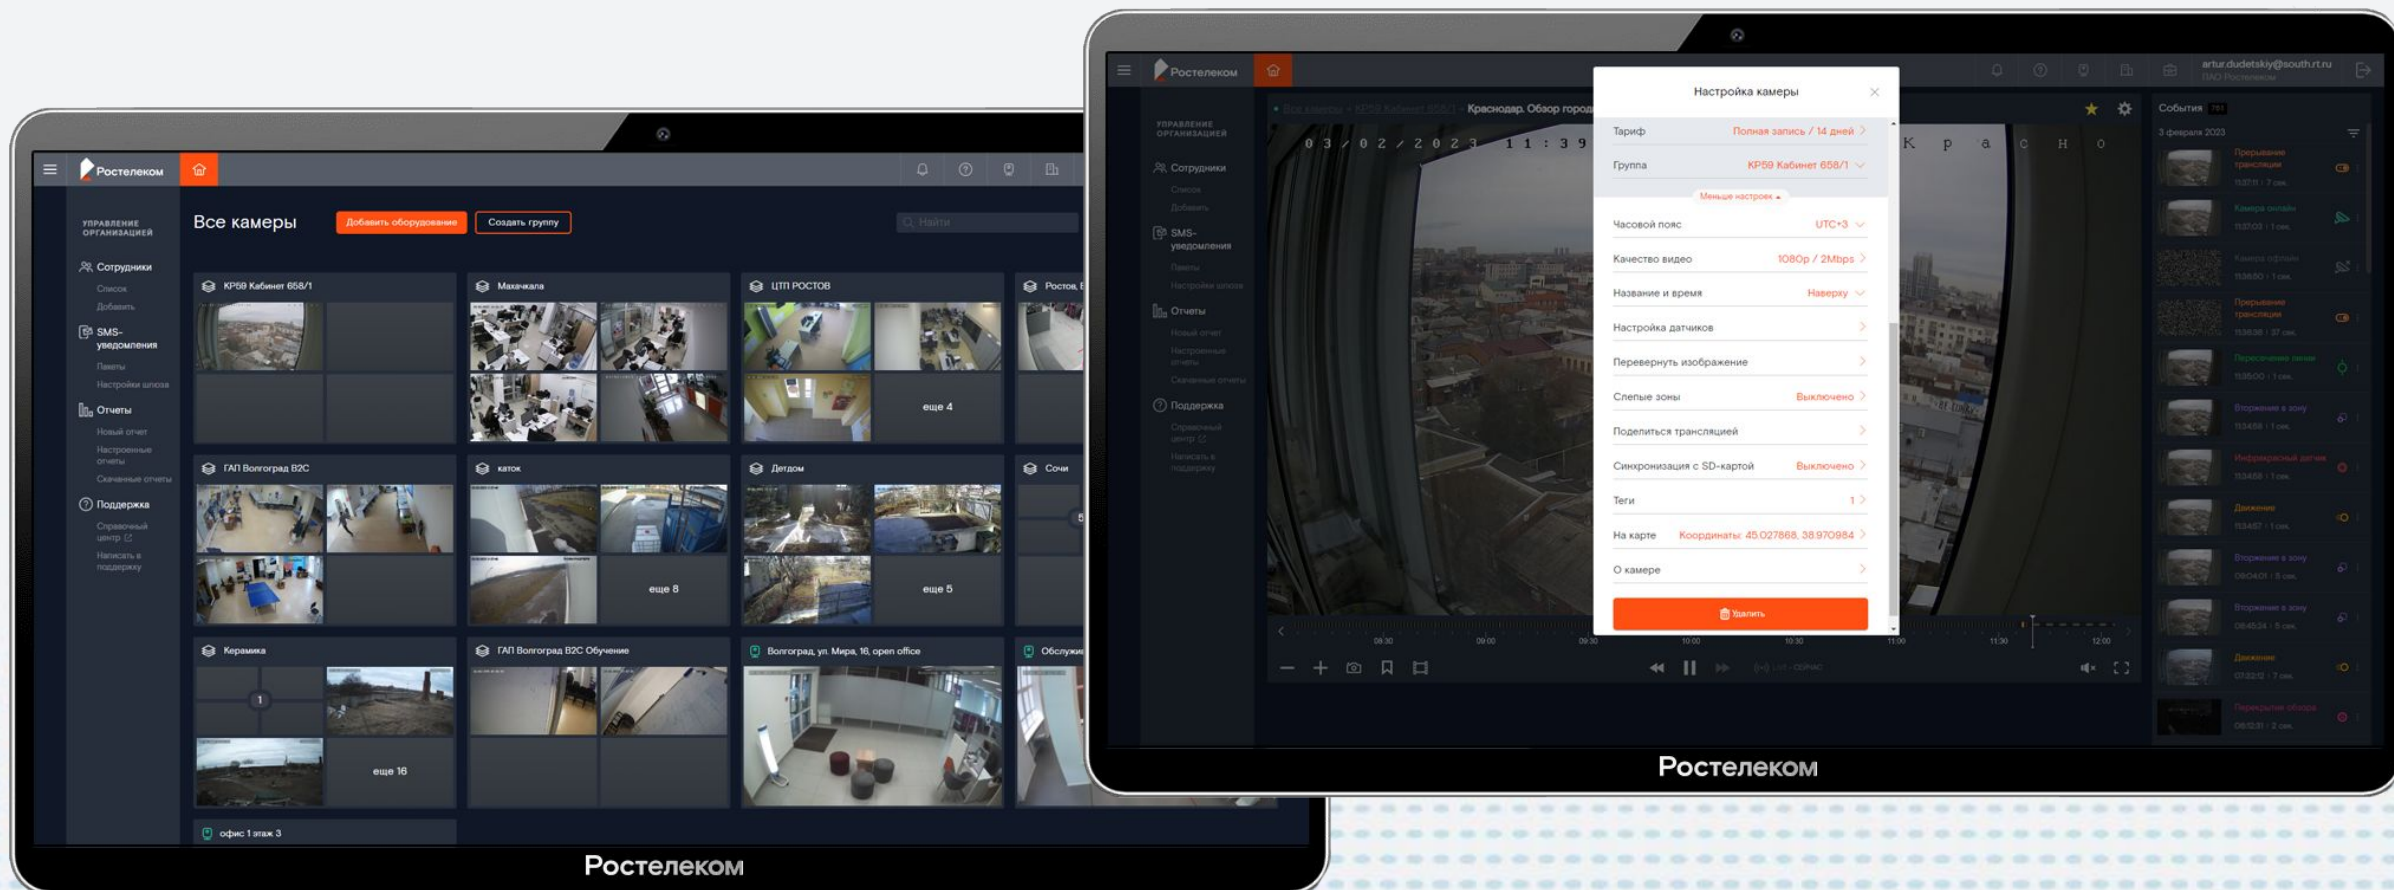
Ростелеком

УПРАВЛЕНИЕ ОРГАНИЗАЦИЕЙ

Сотрудники
Список
Добавить

SMS-уведомления
Пакеты
Настройки шлюза

Отчеты
Новый отчет
Настроенные отчеты
Скачанные отчеты

Поддержка
Справочный центр
Написать в поддержку

Все камеры
Добавить оборудование
Создать группу
Найти

КР59 Кабинет 658/1
Махачкала
ЦТП РОСТОВ
еще 4
Ростов, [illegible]
ГАП Волгоград В2С
каток
еще 8
Детдом
еще 5
Сочи
Керамика
1
еще 16
ГАП Волгоград В2С Обучение
Волгоград, ул. Мира, 16, open office
Обслужи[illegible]
офис 1 этаж 3

Ростелеком

Ростелеком

artur.dudetskiy@south.rt.ru
ПАО Ростелеком

УПРАВЛЕНИЕ ОРГАНИЗАЦИЕЙ
Сотрудники
Список
Добавить
SMS-уведомления
Пакеты
Настройки шлюза
Отчеты
Новый отчет
Настроенные отчеты
Скачанные отчеты
Поддержка
Справочный центр
Написать в поддержку

Все камеры > КР59 Кабинет 658/1 > Краснодар. Обзор город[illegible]
03/02/2023 11:39
К р а с н о

Настройка камеры
Тариф — Полная запись / 14 дней
Группа — КР59 Кабинет 658/1
Меньше настроек
Часовой пояс — UTC+3
Качество видео — 1080p / 2Mbps
Название и время — Наверху
Настройка датчиков
Перевернуть изображение
Слепые зоны — Выключено
Поделиться трансляцией
Синхронизация с SD-картой — Выключено
Теги — 1
На карте — Координаты: 45.027868, 38.970984
О камере
Удалить

09:30 09:00 09:30 10:00 10:30 11:00 11:30 12:00

События
3 февраля 2023
Прерывание трансляции
Камера онлайн
Камера офлайн
Прерывание трансляции
Пересечение линии
Вторжение в зону
Инфракрасный датчик
Движение
Вторжение в зону
Вторжение в зону
Движение
Перекрытие обзора

Ростелеком